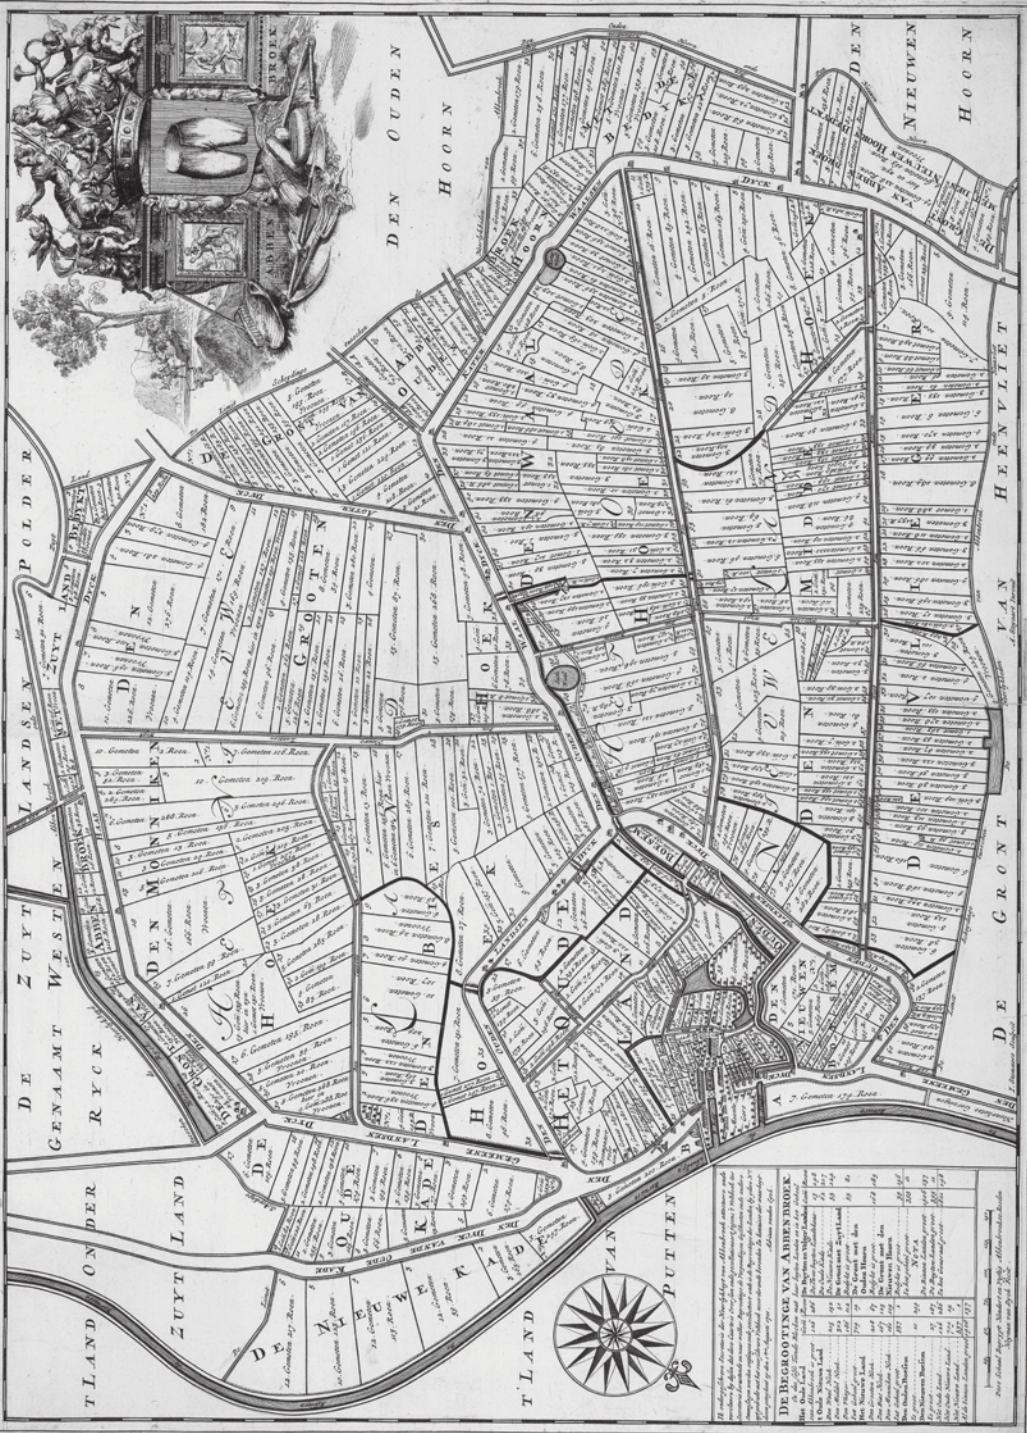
ABBEN BROEK

DEN OUDEN HOORN

DEN NIEUWEN HOORN

DE ZUYT LANDSEN POLDER

GENAAMT WESTEN RYCK

T'LAND ONDER ZUYT LAND

T'LAND VAN PUTTEN

DE GRONT VAN HEENVLIET

GEMEENE LANDSEN DYCK

DEN MONTKEN

DE GRONT VAN

DEN GROOTEN

HOEK

HET OUDE LAND

DE NIEWE KADE

OUDE KADE

DEN NIEUWEN KADEN

DE VLIET

DE MIDDEL

DEN WADDE

DE BEGROOTINGE VAN ABBENBROEK

NOTA

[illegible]